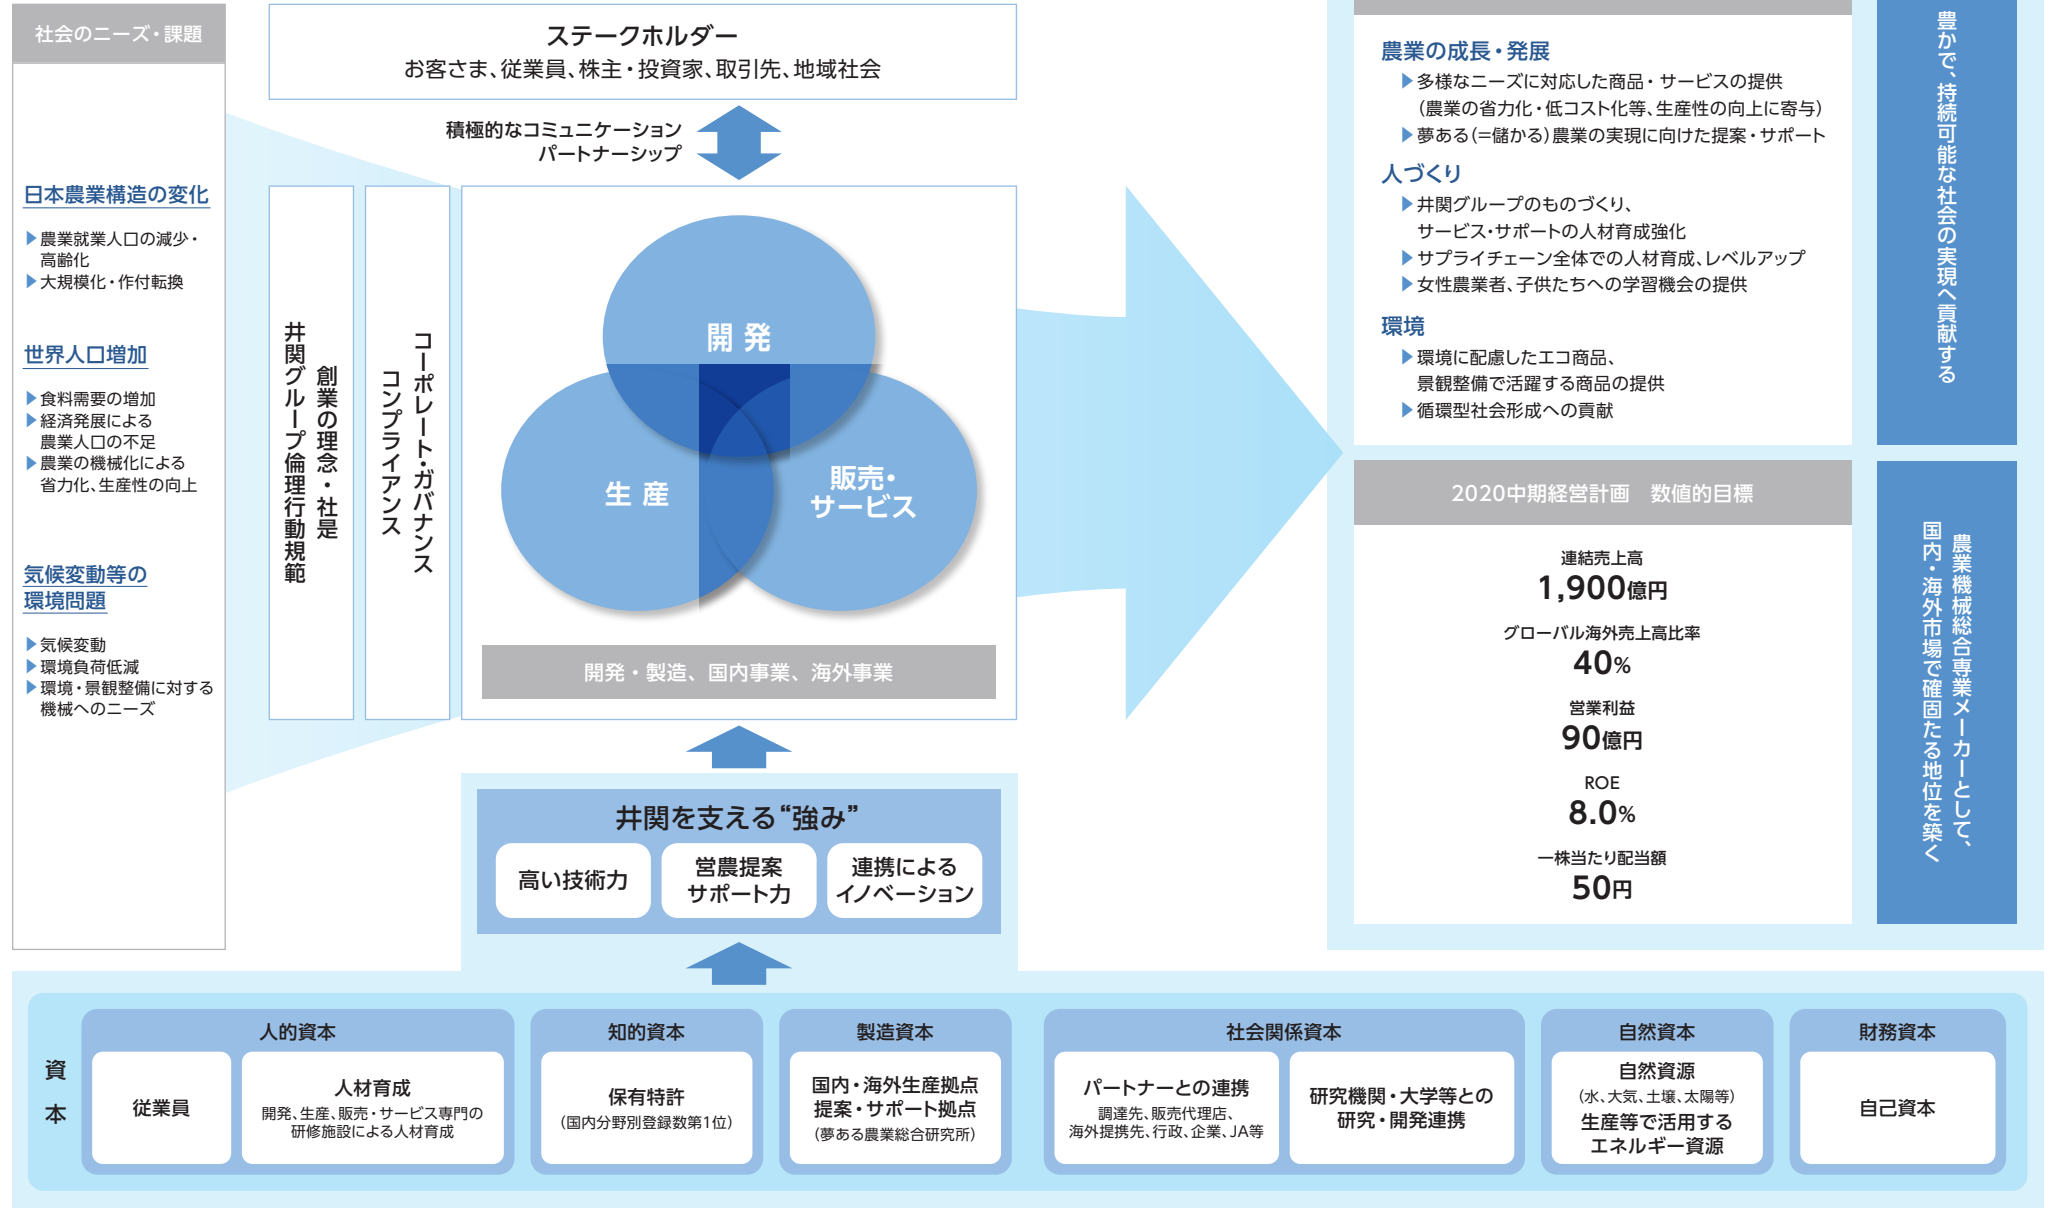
社会のニーズ・課題

日本農業構造の変化

▶農業就業人口の減少・高齢化
▶大規模化・作付転換

世界人口増加

▶食料需要の増加
▶経済発展による農業人口の不足
▶農業の機械化による省力化、生産性の向上

気候変動等の環境問題

▶気候変動
▶環境負荷低減
▶環境・景観整備に対する機械へのニーズ

ステークホルダー
お客さま、従業員、株主・投資家、取引先、地域社会

積極的なコミュニケーション
パートナーシップ

井関グループ倫理行動規範

創業の理念・社是

コンプライアンス

コーポレート・ガバナンス

開 発

生 産

販売・サービス

開発・製造、国内事業、海外事業

井関を支える“強み”

高い技術力

営農提案サポート力

連携によるイノベーション

農業の成長・発展
▶多様なニーズに対応した商品・サービスの提供（農業の省力化・低コスト化等、生産性の向上に寄与）
▶夢ある（=儲かる）農業の実現に向けた提案・サポート

人づくり
▶井関グループのものづくり、サービス・サポートの人材育成強化
▶サプライチェーン全体での人材育成、レベルアップ
▶女性農業者、子供たちへの学習機会の提供

環境
▶環境に配慮したエコ商品、景観整備で活躍する商品の提供
▶循環型社会形成への貢献

豊かで、持続可能な社会の実現へ貢献する

2020中期経営計画　数値的目標

連結売上高
1,900億円

グローバル海外売上高比率
40%

営業利益
90億円

ROE
8.0%

一株当たり配当額
50円

農業機械総合専業メーカーとして、国内・海外市場で確固たる地位を築く

資本

人的資本
従業員
人材育成
開発、生産、販売・サービス専門の研修施設による人材育成

知的資本
保有特許
（国内分野別登録数第1位）

製造資本
国内・海外生産拠点
提案・サポート拠点
（夢ある農業総合研究所）

社会関係資本
パートナーとの連携
調達先、販売代理店、海外提携先、行政、企業、JA等
研究機関・大学等との研究・開発連携

自然資本
自然資源
（水、大気、土壌、太陽等）
生産等で活用するエネルギー資源

財務資本
自己資本